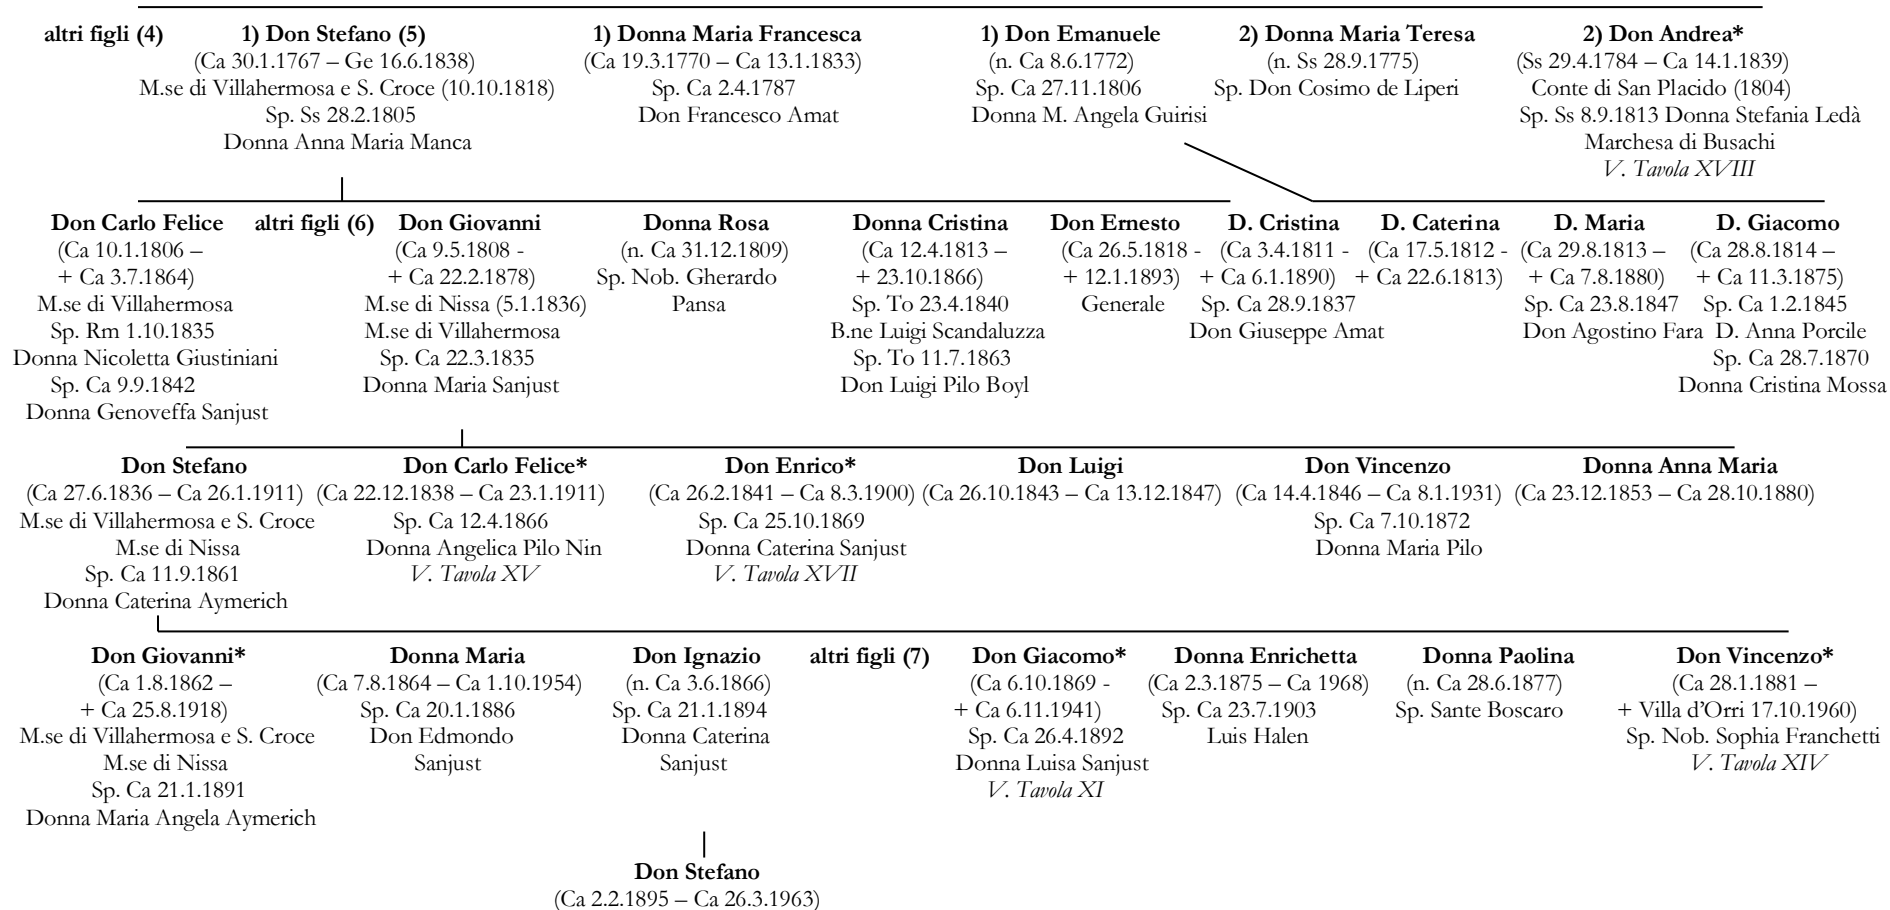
altri figli (4)

1) Don Stefano (5)
(Ca 30.1.1767 – Ge 16.6.1838)
M.se di Villahermosa e S. Croce (10.10.1818)
Sp. Ss 28.2.1805
Donna Anna Maria Manca

1) Donna Maria Francesca
(Ca 19.3.1770 – Ca 13.1.1833)
Sp. Ca 2.4.1787
Don Francesco Amat

1) Don Emanuele
(n. Ca 8.6.1772)
Sp. Ca 27.11.1806
Donna M. Angela Guirisi

2) Donna Maria Teresa
(n. Ss 28.9.1775)
Sp. Don Cosimo de Liperi

2) Don Andrea*
(Ss 29.4.1784 – Ca 14.1.1839)
Conte di San Placido (1804)
Sp. Ss 8.9.1813 Donna Stefania Ledà
Marchesa di Busachi
V. Tavola XVIII

Don Carlo Felice
(Ca 10.1.1806 – + Ca 3.7.1864)
M.se di Villahermosa
Sp. Rm 1.10.1835
Donna Nicoletta Giustiniani
Sp. Ca 9.9.1842
Donna Genoveffa Sanjust

altri figli (6)

Don Giovanni
(Ca 9.5.1808 - + Ca 22.2.1878)
M.se di Nissa (5.1.1836)
M.se di Villahermosa
Sp. Ca 22.3.1835
Donna Maria Sanjust

Donna Rosa
(n. Ca 31.12.1809)
Sp. Nob. Gherardo Pansa

Donna Cristina
(Ca 12.4.1813 – + 23.10.1866)
Sp. To 23.4.1840
B.ne Luigi Scandaluzza
Sp. To 11.7.1863
Don Luigi Pilo Boyl

Don Ernesto
(Ca 26.5.1818 - + 12.1.1893)
Generale

D. Cristina
(Ca 3.4.1811 - + Ca 6.1.1890)
Sp. Ca 28.9.1837
Don Giuseppe Amat

D. Caterina
(Ca 17.5.1812 - + Ca 22.6.1813)

D. Maria
(Ca 29.8.1813 – + Ca 7.8.1880)
Sp. Ca 23.8.1847
Don Agostino Fara

D. Giacomo
(Ca 28.8.1814 – + Ca 11.3.1875)
Sp. Ca 1.2.1845
D. Anna Porcile
Sp. Ca 28.7.1870
Donna Cristina Mossa

Don Stefano
(Ca 27.6.1836 – Ca 26.1.1911)
M.se di Villahermosa e S. Croce
M.se di Nissa
Sp. Ca 11.9.1861
Donna Caterina Aymerich

Don Carlo Felice*
(Ca 22.12.1838 – Ca 23.1.1911)
Sp. Ca 12.4.1866
Donna Angelica Pilo Nin
V. Tavola XV

Don Enrico*
(Ca 26.2.1841 – Ca 8.3.1900)
Sp. Ca 25.10.1869
Donna Caterina Sanjust
V. Tavola XVII

Don Luigi
(Ca 26.10.1843 – Ca 13.12.1847)

Don Vincenzo
(Ca 14.4.1846 – Ca 8.1.1931)
Sp. Ca 7.10.1872
Donna Maria Pilo

Donna Anna Maria
(Ca 23.12.1853 – Ca 28.10.1880)

Don Giovanni*
(Ca 1.8.1862 – + Ca 25.8.1918)
M.se di Villahermosa e S. Croce
M.se di Nissa
Sp. Ca 21.1.1891
Donna Maria Angela Aymerich

Donna Maria
(Ca 7.8.1864 – Ca 1.10.1954)
Sp. Ca 20.1.1886
Don Edmondo Sanjust

Don Ignazio
(n. Ca 3.6.1866)
Sp. Ca 21.1.1894
Donna Caterina Sanjust

altri figli (7)

Don Giacomo*
(Ca 6.10.1869 - + Ca 6.11.1941)
Sp. Ca 26.4.1892
Donna Luisa Sanjust
V. Tavola XI

Donna Enrichetta
(Ca 2.3.1875 – Ca 1968)
Sp. Ca 23.7.1903
Luis Halen

Donna Paolina
(n. Ca 28.6.1877)
Sp. Sante Boscaro

Don Vincenzo*
(Ca 28.1.1881 – + Villa d'Orri 17.10.1960)
Sp. Nob. Sophia Franchetti
V. Tavola XIV

Don Stefano
(Ca 2.2.1895 – Ca 26.3.1963)